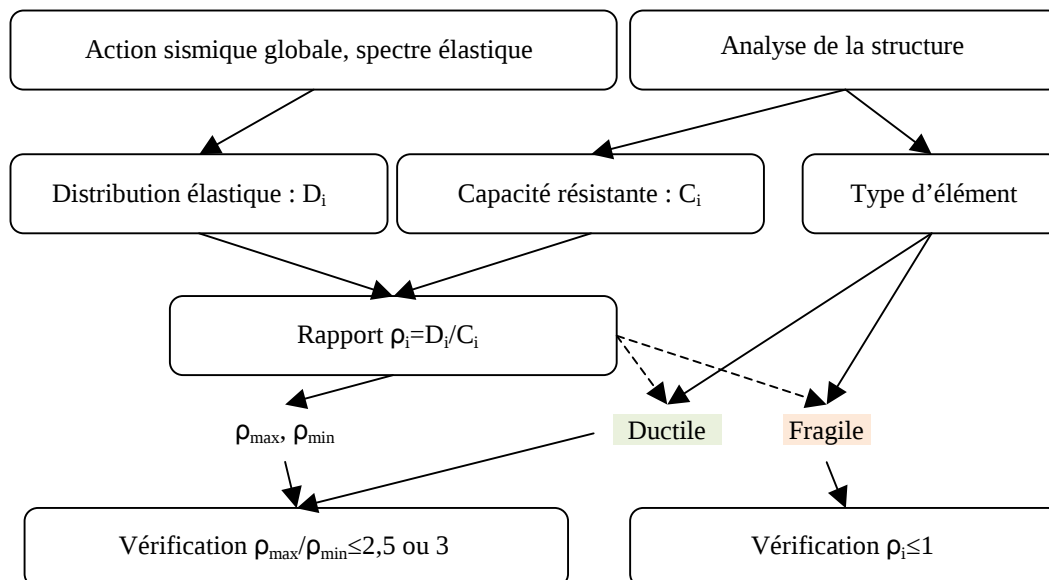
Action sismique globale, spectre élastique

Analyse de la structure

Distribution élastique : $D_i$

Capacité résistante : $C_i$

Type d'élément

Rapport $\rho_i = D_i / C_i$

$\rho_{max}$, $\rho_{min}$

Ductile

Fragile

Vérification $\rho_{max}/\rho_{min} \leq 2,5$ ou 3

Vérification $\rho_i \leq 1$